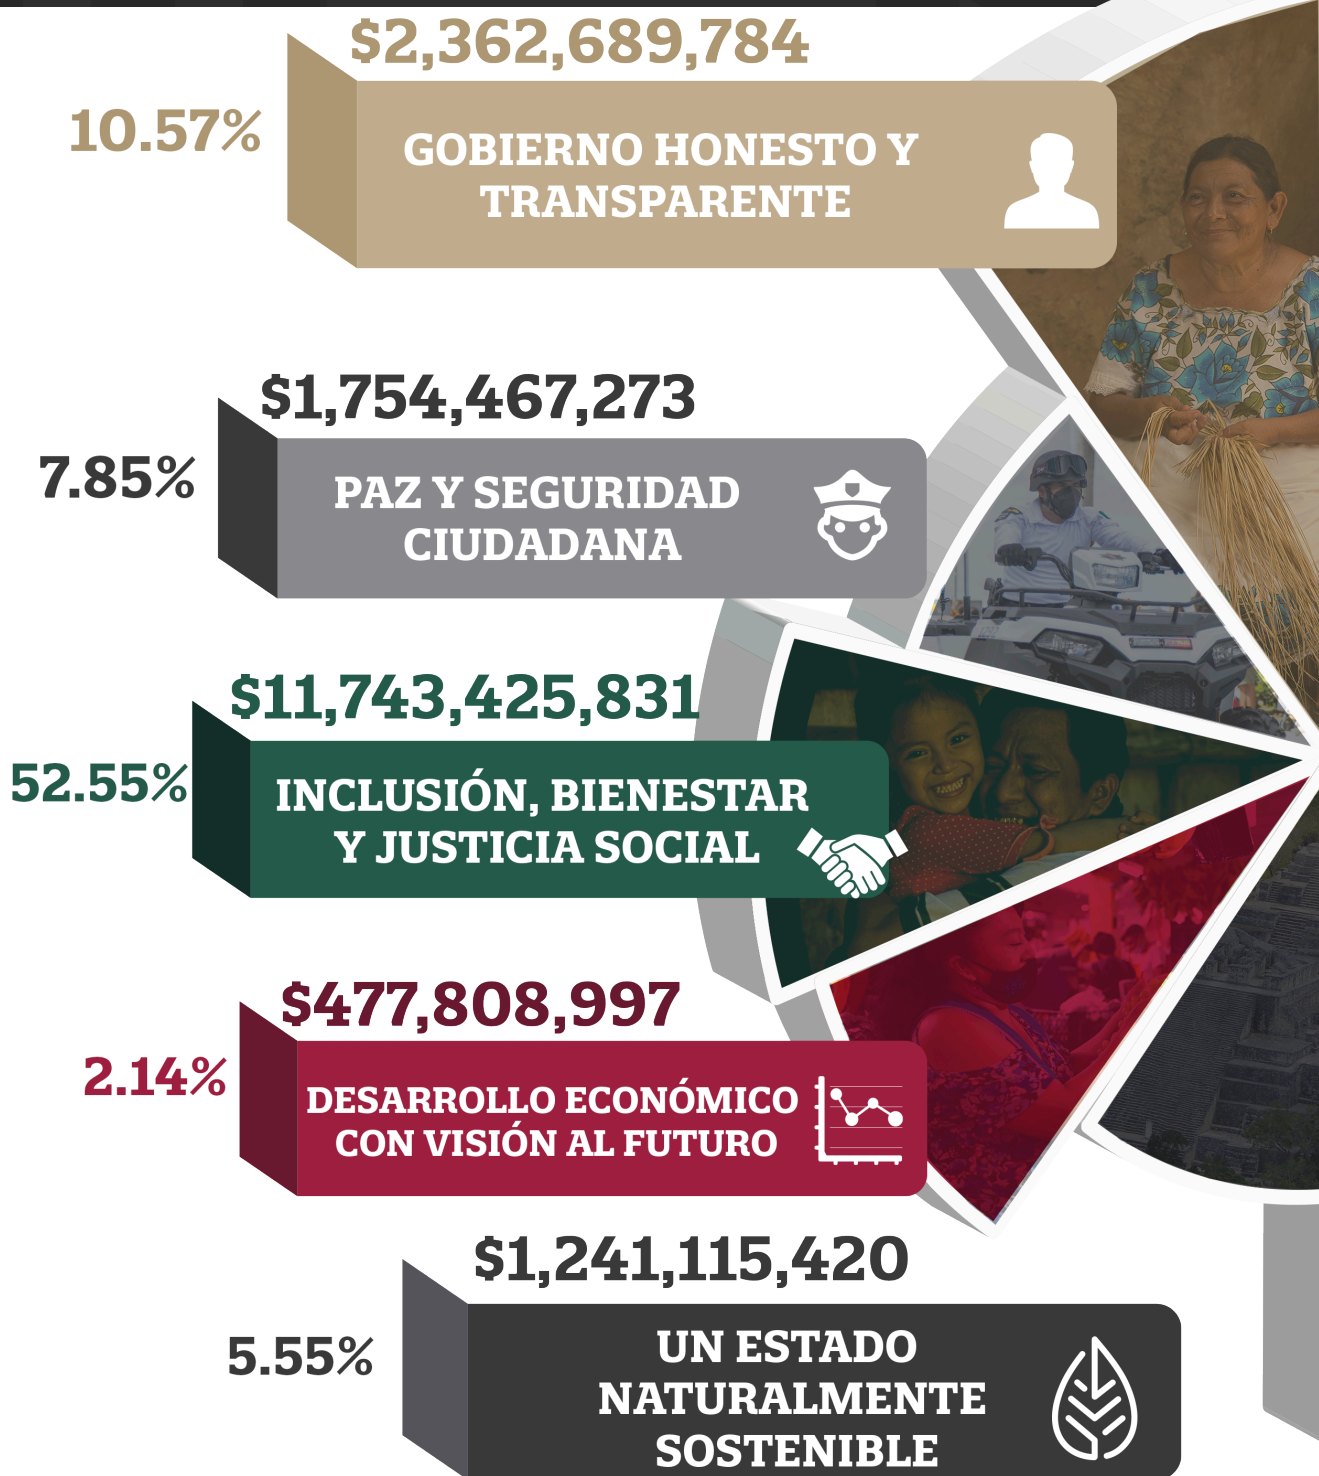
$2,362,689,784

10.57%

GOBIERNO HONESTO Y TRANSPARENTE

$1,754,467,273

7.85%

PAZ Y SEGURIDAD CIUDADANA

$11,743,425,831

52.55%

INCLUSIÓN, BIENESTAR Y JUSTICIA SOCIAL

$477,808,997

2.14%

DESARROLLO ECONÓMICO CON VISIÓN AL FUTURO

$1,241,115,420

5.55%

UN ESTADO NATURALMENTE SOSTENIBLE